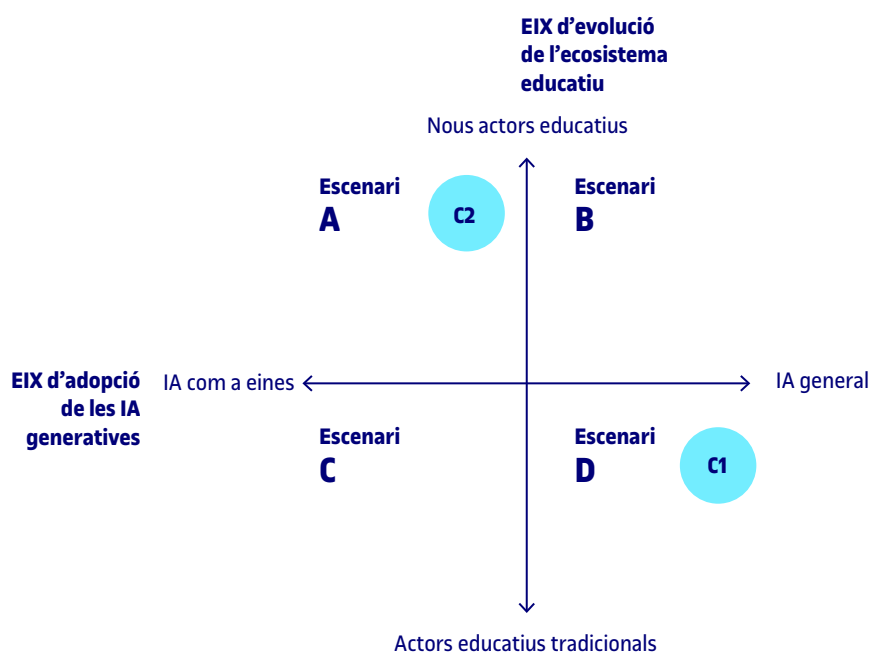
EIX d'evolució de l'ecosistema educatiu

Nous actors educatius

Escenari
A

C2

Escenari
B

EIX d'adopció de les IA generatives

IA com a eines

IA general

Escenari
C

Escenari
D

C1

Actors educatius tradicionals